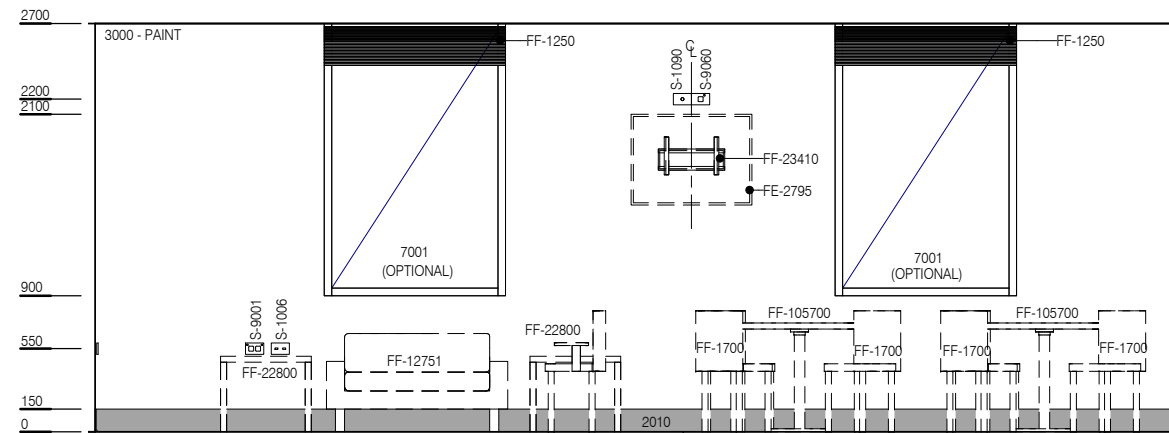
2700
2200
2100
900
550
150
0

3000 - PAINT

FF-1250

C
L
S-1090
S-9060

FF-1250

FF-23410
FE-2795

7001
(OPTIONAL)

7001
(OPTIONAL)

S-9001
S-1006
FF-22800

FF-12751

FF-22800

FF-105700
FF-1700
FF-1700

FF-105700
FF-1700
FF-1700

2010